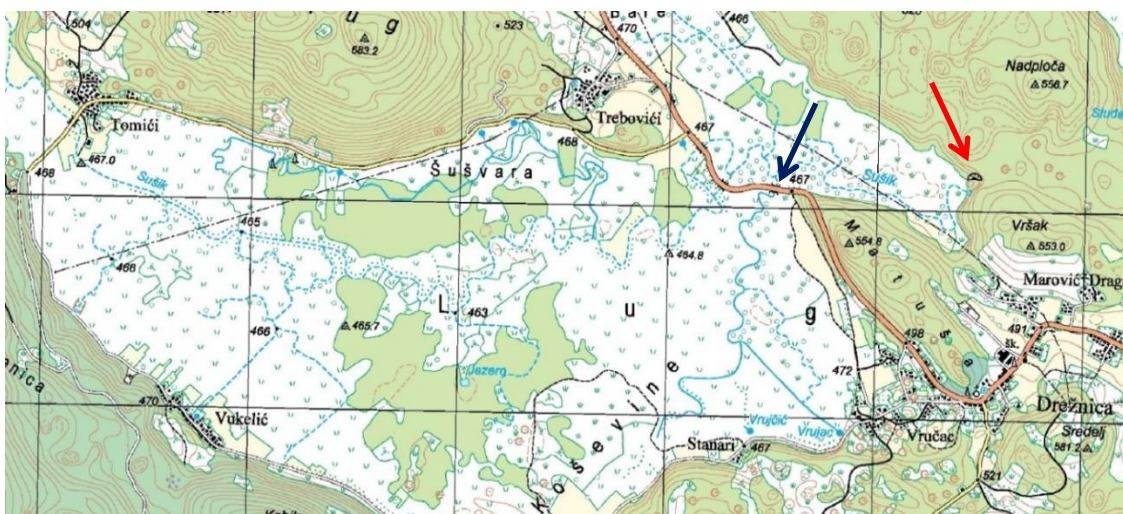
504
u
g
583.2
523
Bare
470
466
Nadploča
556.7
Tomići
Trebovići
467
Stude
467.0
468
468
Šušvara
467
Sušik
Sušik
Sušik
Vršak
553.0
465
Ma
554.8
464.8
466
Marović
Drag
L
463
u
g
466
465.7
498
491
Šk.
Jezero
Koševine
472
nica
Drežnica
470
Vukelić
Vrujčić
Vrujac
Vručac
Sredelj
Stanari
467
581.2
521
Kobil